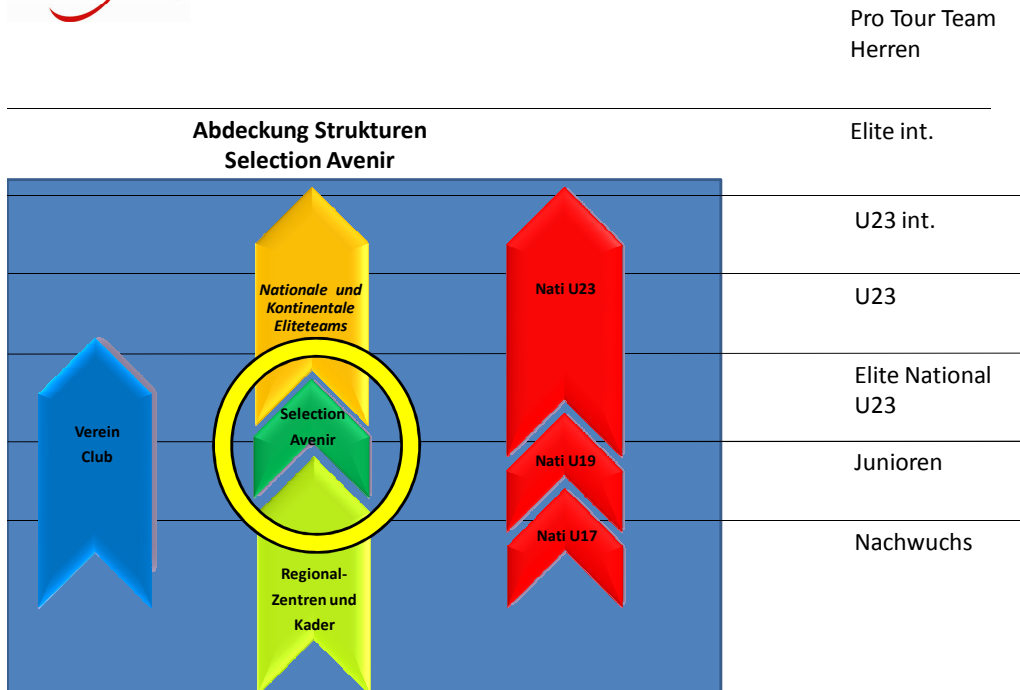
Pro Tour Team Herren

Abdeckung Strukturen
Selection Avenir

Elite int.

U23 int.

U23

Elite National U23

Junioren

Nachwuchs

Verein
Club

Nationale und Kontinentale Eliteteams

Selection Avenir

Regional-Zentren und Kader

Nati U23

Nati U19

Nati U17